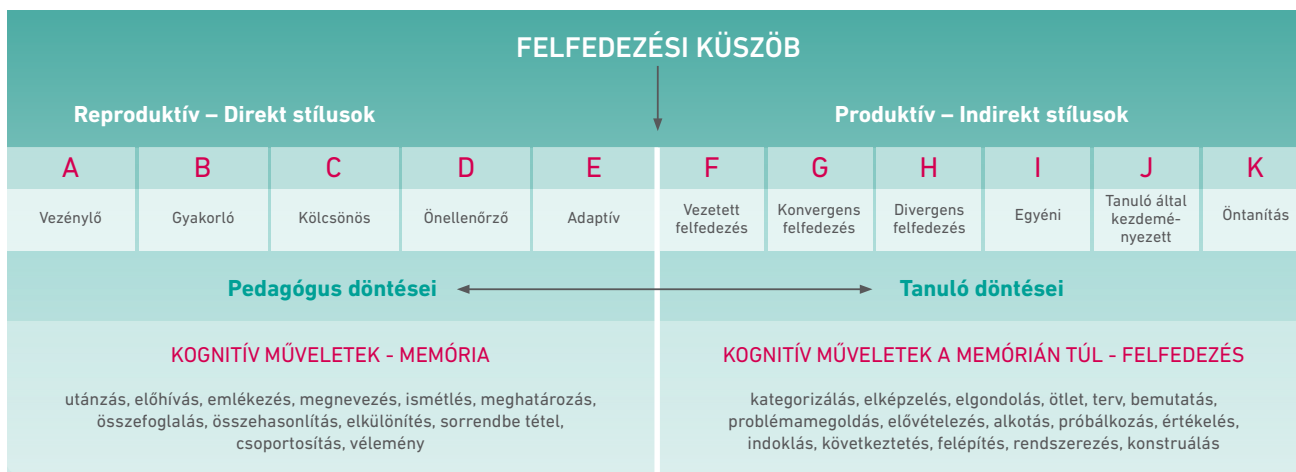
FELFEDEZÉSI KÜSZÖB

Reproduktív – Direkt stílusok

Produktív – Indirekt stílusok

| A | B | C | D | E | F | G | H | I | J | K |
|---|---|---|---|---|---|---|---|---|---|---|
| Vezénylő | Gyakorló | Kölcsönös | Önellenőrző | Adaptív | Vezetett felfedezés | Konvergens felfedezés | Divergens felfedezés | Egyéni | Tanuló által kezdeményezett | Öntanítás |

Pedagógus döntései

Tanuló döntései

KOGNITÍV MŰVELETEK - MEMÓRIA

utánzás, előhívás, emlékezés, megnevezés, ismétlés, meghatározás, összefoglalás, összehasonlítás, elkülönítés, sorrendbe tétel, csoportosítás, vélemény

KOGNITÍV MŰVELETEK A MEMÓRIÁN TÚL - FELFEDEZÉS

kategorizálás, elképzelés, elgondolás, ötlet, terv, bemutatás, problémamegoldás, elővételezés, alkotás, próbálkozás, értékelés, indoklás, következtetés, felépítés, rendszerezés, konstruálás